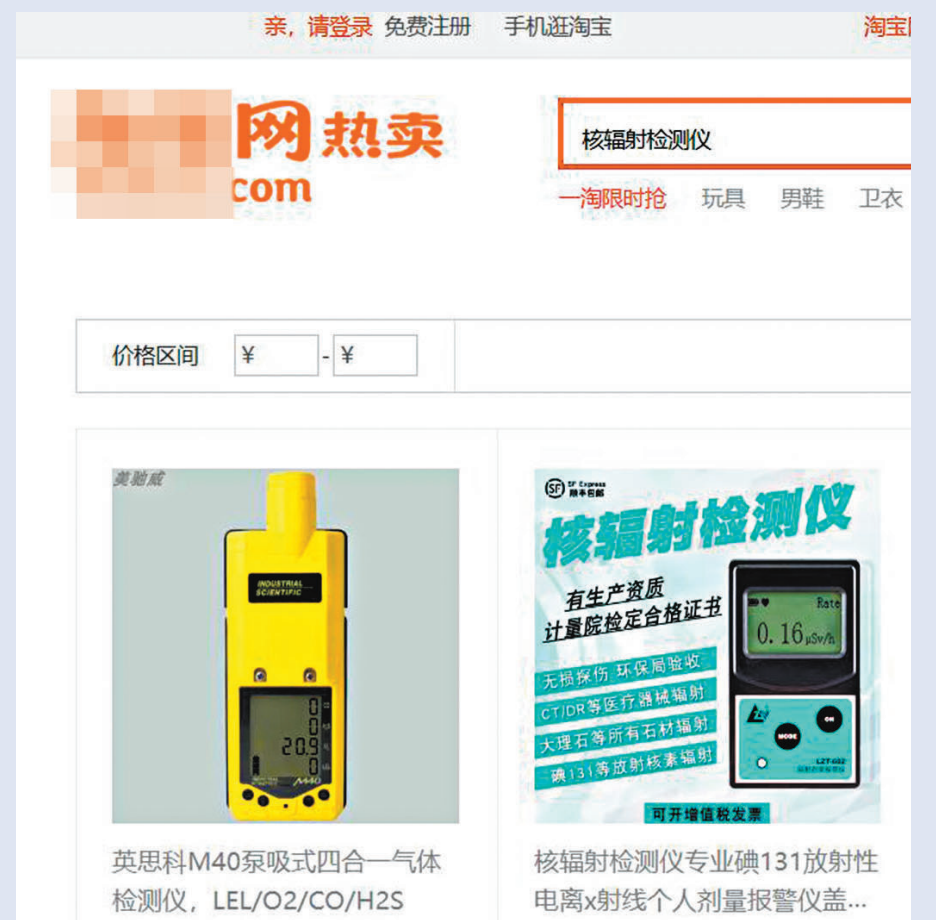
亲，请登录 免费注册 手机逛淘宝 淘宝

网热卖
com

核辐射检测仪

一淘限时抢 玩具 男鞋 卫衣

价格区间 ¥ - ¥

奥驰威

INDUSTRIAL SCIENTIFIC

0
0
20.9
0

M40

SF Express 顺丰包邮

核辐射检测仪

有生产资质
计量院检定合格证书

无损探伤 环保局验收
CT/DR等医疗器械辐射
大理石等所有石材辐射
碘131等放射核素辐射

Rate
0.16 μSv/h

MODE
ON
LZT-G02

可开增值税发票

英思科M40泵吸式四合一气体检测仪，LEL/O2/CO/H2S

核辐射检测仪专业碘131放射性电离x射线个人剂量报警仪盖…